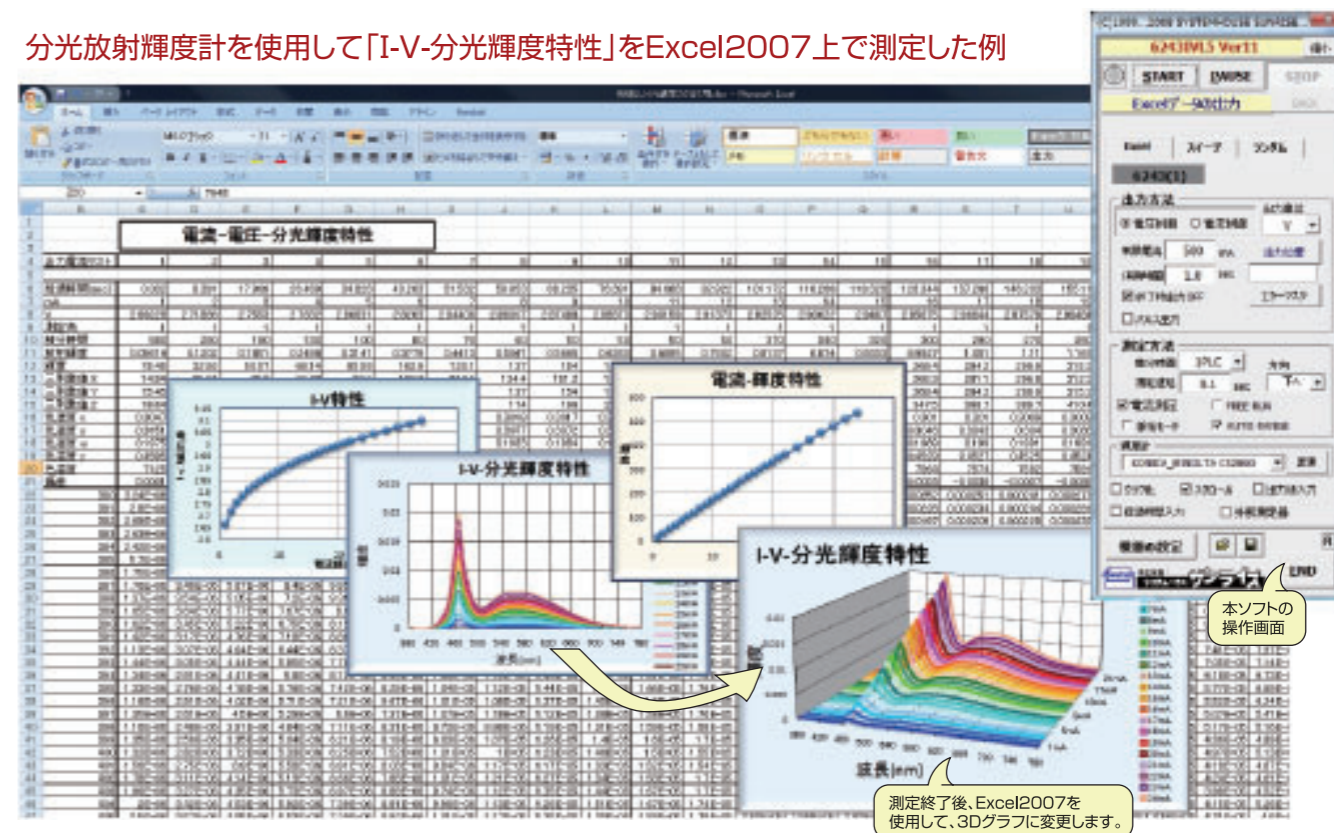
分光放射輝度計を使用して「I-V-分光輝度特性」をExcel2007上で測定した例

電流－電圧－分光輝度特性

I-V特性

I-V-分光輝度特性

電流-輝度特性

I-V-分光輝度特性

波長[nm]

6243WLS Ver11

START

PAUSE

STOP

Excelデータ出力

Excel

スイープ

ランダム

6243(1)

出力方法

測定方法

測定の設定

END

本ソフトの操作画面

測定終了後、Excel2007を使用して、3Dグラフに変更します。